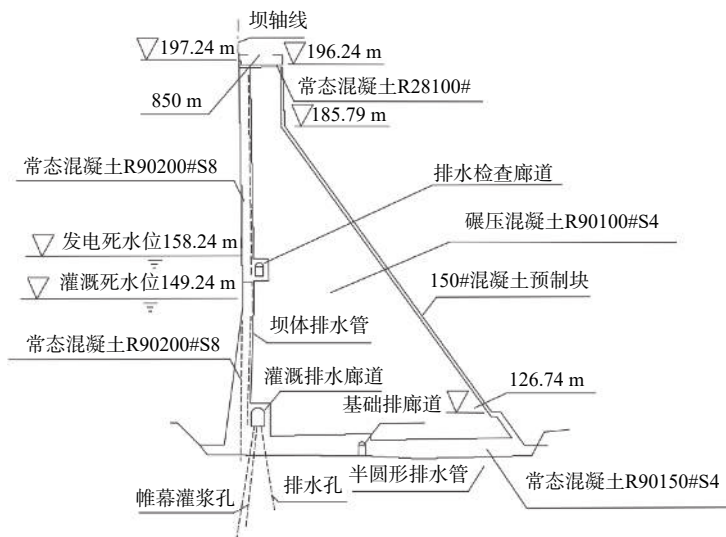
坝轴线

$\nabla$197.24 m

$\nabla$196.24 m

850 m

常态混凝土R28100#

$\nabla$185.79 m

常态混凝土R90200#S8

排水检查廊道

碾压混凝土R90100#S4

$\nabla$ 发电死水位158.24 m

$\nabla$ 灌溉死水位149.24 m

150#混凝土预制块

坝体排水管

常态混凝土R90200#S8

灌溉排水廊道

126.74 m

基础排廊道

排水孔

半圆形排水管

常态混凝土R90150#S4

帷幕灌浆孔